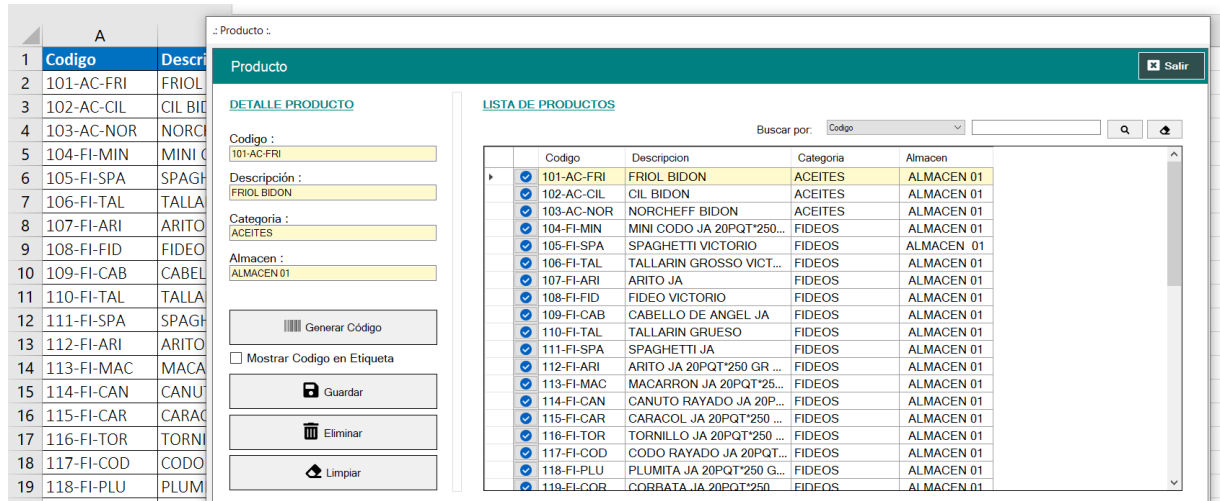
| | A | |
|---|---|---|
| 1 | Codigo | Descri |
| 2 | 101-AC-FRI | FRIOL |
| 3 | 102-AC-CIL | CIL BI |
| 4 | 103-AC-NOR | NORC |
| 5 | 104-FI-MIN | MINI C |
| 6 | 105-FI-SPA | SPAGH |
| 7 | 106-FI-TAL | TALLA |
| 8 | 107-FI-ARI | ARITO |
| 9 | 108-FI-FID | FIDEO |
| 10 | 109-FI-CAB | CABEL |
| 11 | 110-FI-TAL | TALLA |
| 12 | 111-FI-SPA | SPAGH |
| 13 | 112-FI-ARI | ARITO |
| 14 | 113-FI-MAC | MACA |
| 15 | 114-FI-CAN | CANU |
| 16 | 115-FI-CAR | CARA |
| 17 | 116-FI-TOR | TORNI |
| 18 | 117-FI-COD | CODO |
| 19 | 118-FI-PLU | PLUM |

.: Producto :.

Producto

Salir

DETALLE PRODUCTO

Codigo :
101-AC-FRI

Descripción :
FRIOL BIDON

Categoria :
ACEITES

Almacen :
ALMACEN 01

Generar Código

Mostrar Codigo en Etiqueta

Guardar

Eliminar

Limpiar

LISTA DE PRODUCTOS

Buscar por: Codigo

| Codigo | Descripcion | Categoria | Almacen |
|---|---|---|---|
| 101-AC-FRI | FRIOL BIDON | ACEITES | ALMACEN 01 |
| 102-AC-CIL | CIL BIDON | ACEITES | ALMACEN 01 |
| 103-AC-NOR | NORCHEFF BIDON | ACEITES | ALMACEN 01 |
| 104-FI-MIN | MINI CODO JA 20PQT*250... | FIDEOS | ALMACEN 01 |
| 105-FI-SPA | SPAGHETTI VICTORIO | FIDEOS | ALMACEN 01 |
| 106-FI-TAL | TALLARIN GROSSO VICT... | FIDEOS | ALMACEN 01 |
| 107-FI-ARI | ARITO JA | FIDEOS | ALMACEN 01 |
| 108-FI-FID | FIDEO VICTORIO | FIDEOS | ALMACEN 01 |
| 109-FI-CAB | CABELLO DE ANGEL JA | FIDEOS | ALMACEN 01 |
| 110-FI-TAL | TALLARIN GRUESO | FIDEOS | ALMACEN 01 |
| 111-FI-SPA | SPAGHETTI JA | FIDEOS | ALMACEN 01 |
| 112-FI-ARI | ARITO JA 20PQT*250 GR ... | FIDEOS | ALMACEN 01 |
| 113-FI-MAC | MACARRON JA 20PQT*25... | FIDEOS | ALMACEN 01 |
| 114-FI-CAN | CANUTO RAYADO JA 20P... | FIDEOS | ALMACEN 01 |
| 115-FI-CAR | CARACOL JA 20PQT*250 ... | FIDEOS | ALMACEN 01 |
| 116-FI-TOR | TORNILLO JA 20PQT*250 ... | FIDEOS | ALMACEN 01 |
| 117-FI-COD | CODO RAYADO JA 20PQT... | FIDEOS | ALMACEN 01 |
| 118-FI-PLU | PLUMITA JA 20PQT*250 G... | FIDEOS | ALMACEN 01 |
| 119-FI-COR | CORBATA JA 20PQT*250 ... | FIDEOS | ALMACEN 01 |